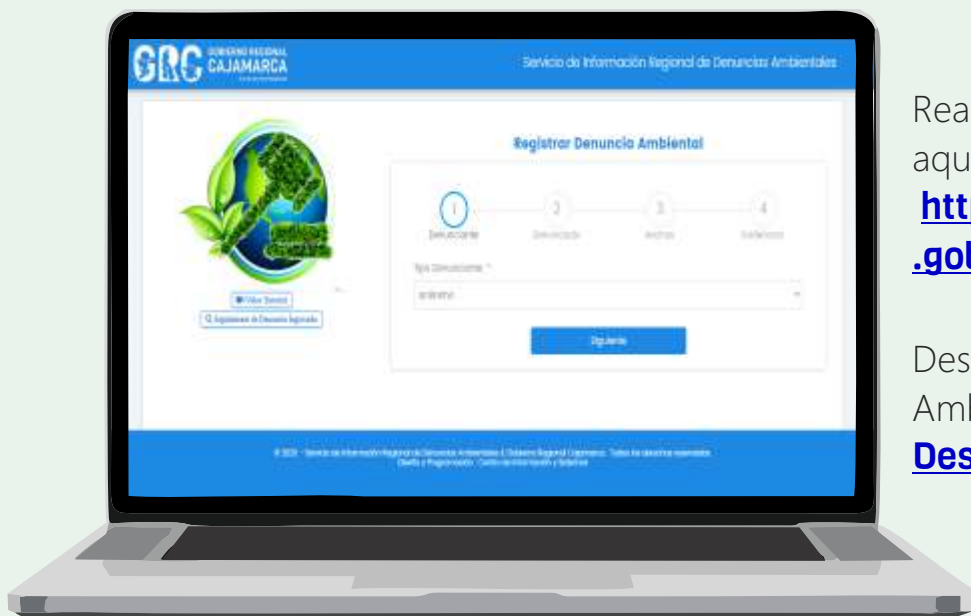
GRC GOBIERNO REGIONAL CAJAMARCA

Servicio de Información Regional de Denuncias Ambientales

Registrar Denuncia Ambiental

1 Denunciante
2 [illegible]
3 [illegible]
4 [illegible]

Tipo Denunciante *

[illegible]

Siguiente

Video Tutorial
Seguimiento de Denuncia Registrada

© 2020 - Servicio de Información Regional de Denuncias Ambientales | Gobierno Regional Cajamarca - Todos los derechos reservados
Diseño y Programación - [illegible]

Rea
aqu
htt
.gol

Des
Aml
Des